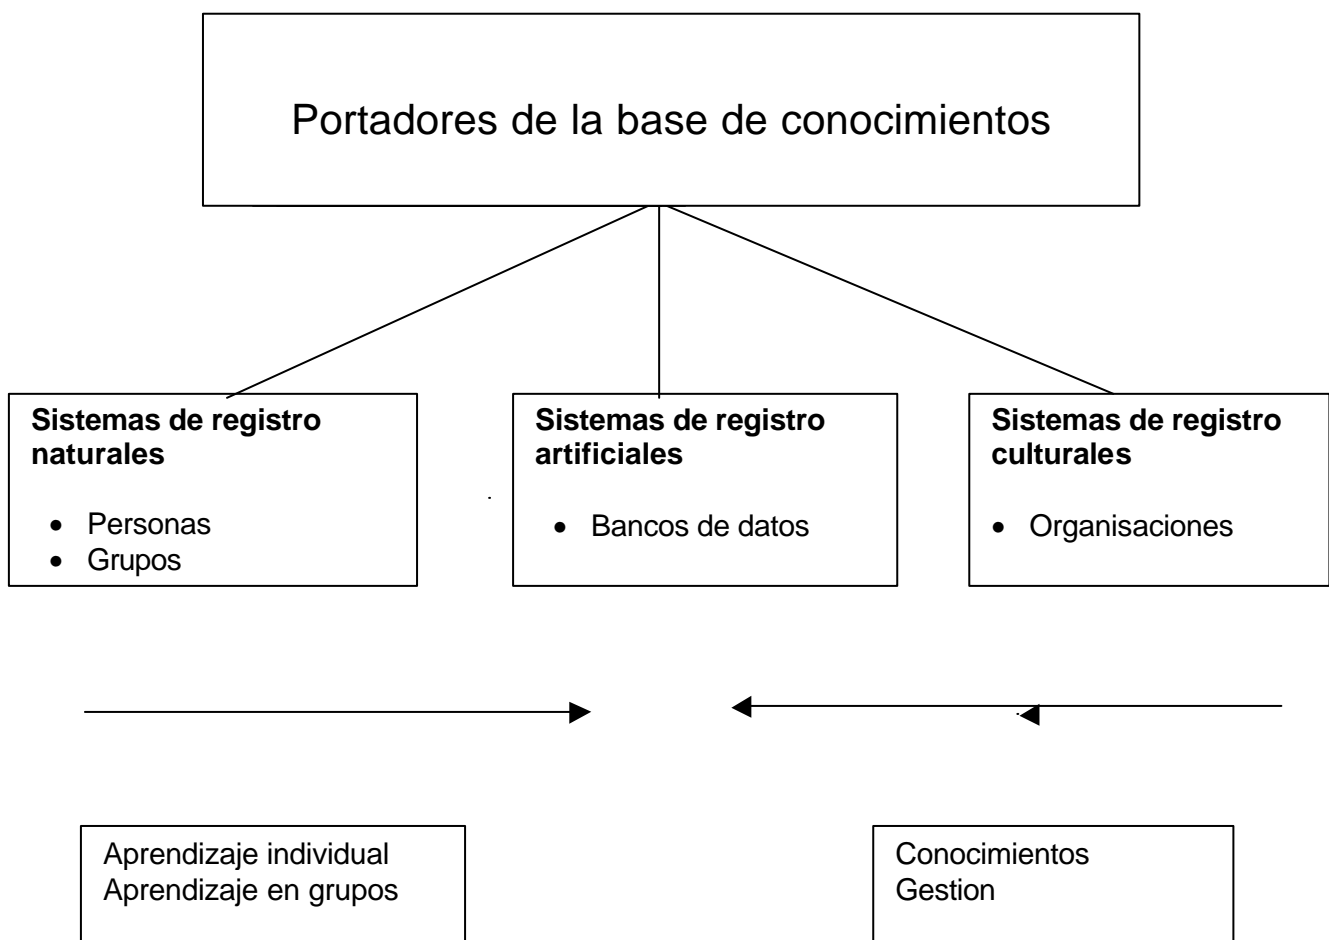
Portadores de la base de conocimientos

**Sistemas de registro naturales**

- Personas
- Grupos

**Sistemas de registro artificiales**

- Bancos de datos

**Sistemas de registro culturales**

- Organisaciones

Aprendizaje individual
Aprendizaje en grupos

Conocimientos
Gestion